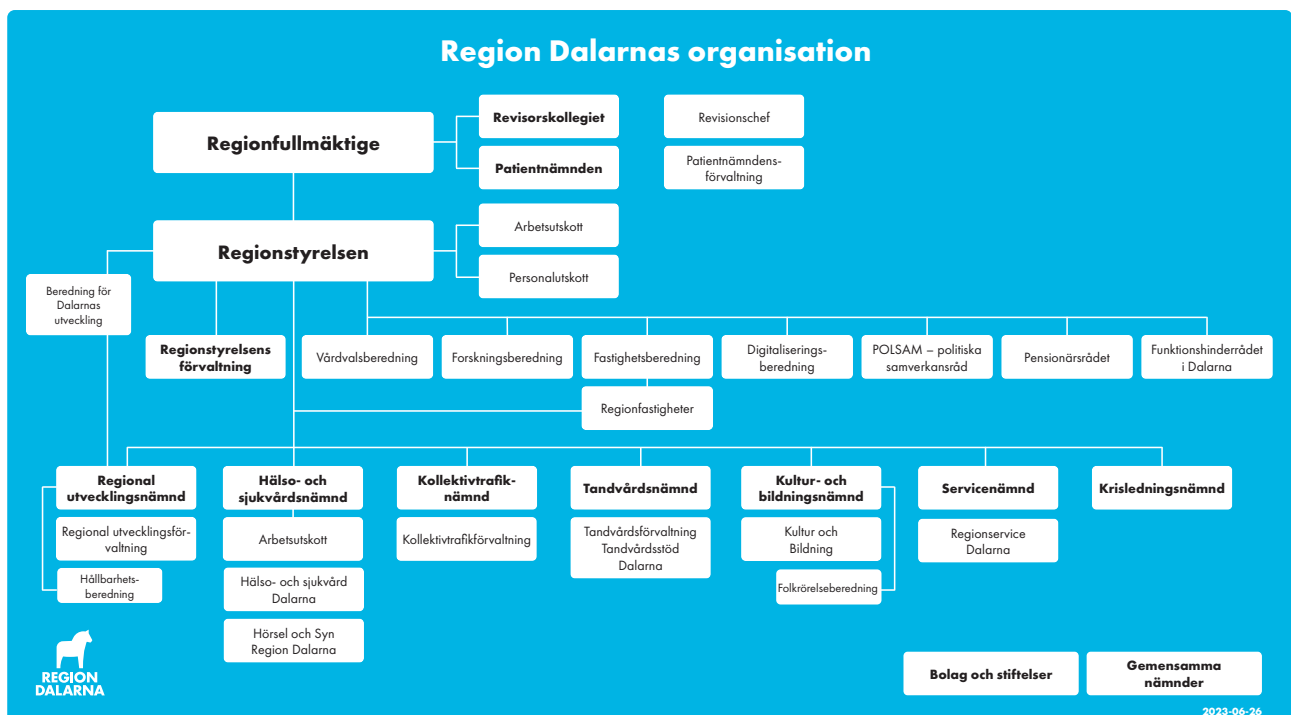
Region Dalarnas organisation

Regionfullmäktige

Revisorskollegiet

Patientnämnden

Revisionschef

Patientnämndens-förvaltning

Regionstyrelsen

Arbetsutskott

Personalutskott

Beredning för Dalarnas utveckling

Regionstyrelsens förvaltning

Vårdvalsberedning

Forskningsberedning

Fastighetsberedning

Regionfastigheter

Digitaliserings-beredning

POLSAM – politiska samverkansråd

Pensionärsrådet

Funktionshinderrådet i Dalarna

Regional utvecklingsnämnd

Regional utvecklingsförvaltning

Hållbarhets-beredning

Hälso- och sjukvårdsnämnd

Arbetsutskott

Hälso- och sjukvård Dalarna

Hörsel och Syn Region Dalarna

Kollektivtrafik-nämnd

Kollektivtrafikförvaltning

Tandvårdsnämnd

Tandvårdsförvaltning Tandvårdsstöd Dalarna

Kultur- och bildningsnämnd

Kultur och Bildning

Folkrörelseberedning

Servicenämnd

Regionservice Dalarna

Krisledningsnämnd

REGION DALARNA

Bolag och stiftelser

Gemensamma nämnder

2023-06-26